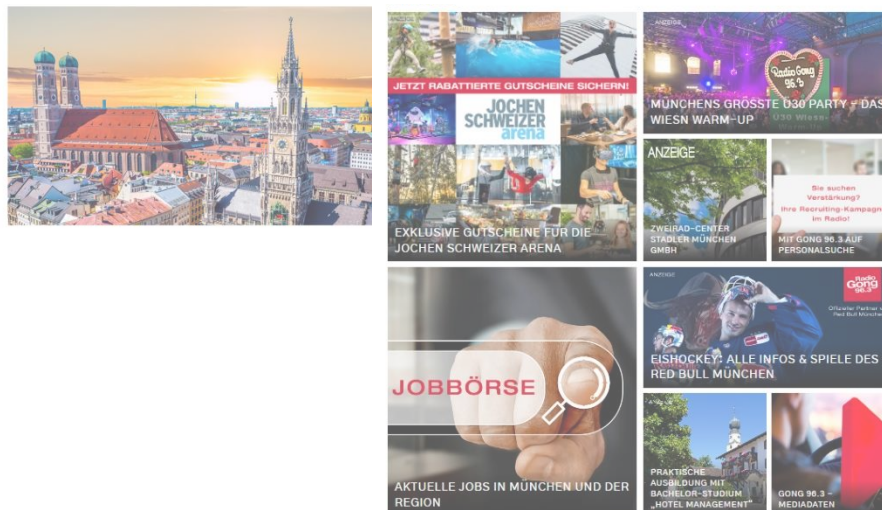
JETZT RABATTIERTE GUTSCHEINE SICHERN!

JOCHEN SCHWEIZER arena

EXKLUSIVE GUTSCHEINE FÜR DIE JOCHEN SCHWEIZER ARENA

ANZEIGE

Radio Gong 96.3

MÜNCHENS GRÖSSTE Ü30 PARTY - DAS WIESN WARM-UP

ANZEIGE

ZWEIRAD-CENTER STADLER MÜNCHEN GMBH

Sie suchen Verstärkung? Ihre Recruiting-Kampagne im Radio!

MIT GONG 96.3 AUF PERSONALSUCHE

JOBBÖRSE

AKTUELLE JOBS IN MÜNCHEN UND DER REGION

ANZEIGE

Radio Gong 96.3

Offizieller Partner von Red Bull München

EISHOCKEY: ALLE INFOS & SPIELE DES RED BULL MÜNCHEN

PRAKTISCHE AUSBILDUNG MIT BACHELOR-STUDIUM „HOTEL MANAGEMENT"

GONG 96.3 - MEDIADATEN